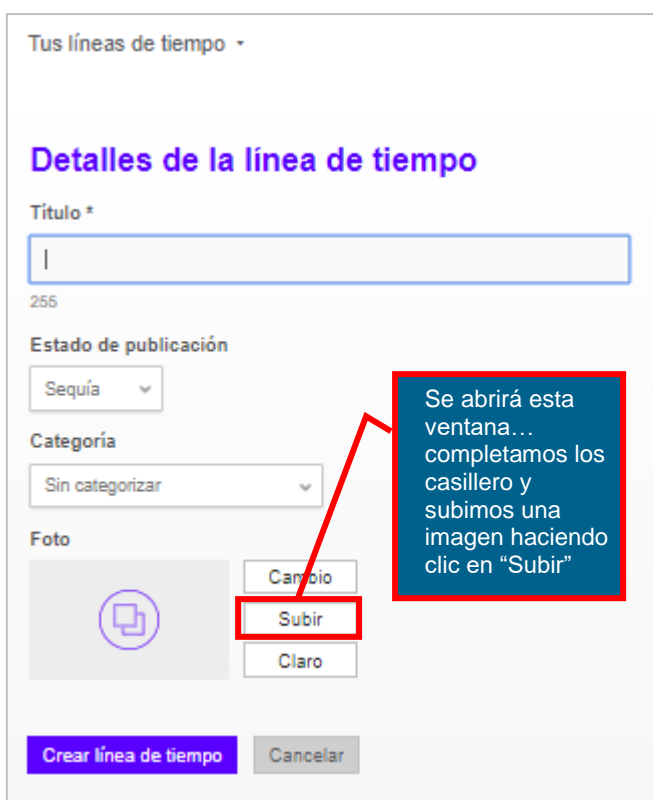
Tus líneas de tiempo

Detalles de la línea de tiempo

Título *

|

255

Estado de publicación

Sequía

Categoría

Sin categorizar

Foto

Cambio

Subir

Claro

Se abrirá esta ventana… completamos los casillero y subimos una imagen haciendo clic en "Subir"

Crear línea de tiempo

Cancelar